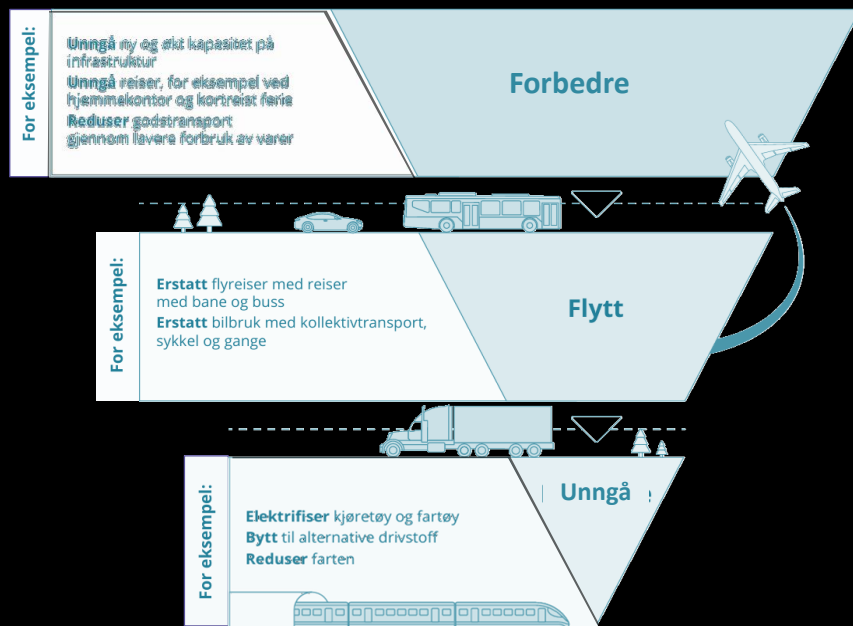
For eksempel:

Unngå ny og økt kapasitet på infrastruktur
Unngå reiser, for eksempel ved hjemmekontor og kortreist ferie
Reduser godstransport gjennom lavere forbruk av varer

Forbedre

For eksempel:

Erstatt flyreiser med reiser med bane og buss
Erstatt bilbruk med kollektivtransport, sykkel og gange

Flytt

For eksempel:

Elektrifiser kjøretøy og fartøy
Bytt til alternative drivstoff
Reduser farten

Unngå